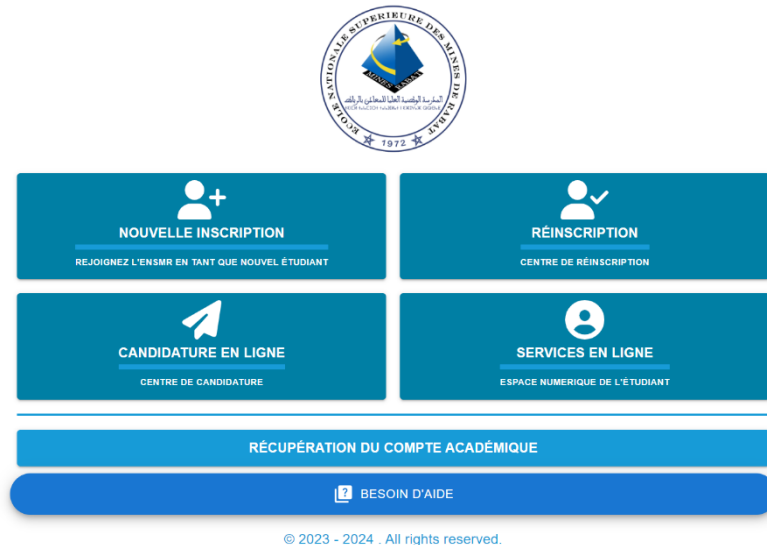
ECOLE NATIONALE SUPÉRIEURE DES MINES DE RABAT
MINES RABAT
المدرسة الوطنية العليا للمعادن بالرباط
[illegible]
1972

NOUVELLE INSCRIPTION
REJOIGNEZ L'ENSMR EN TANT QUE NOUVEL ÉTUDIANT

RÉINSCRIPTION
CENTRE DE RÉINSCRIPTION

CANDIDATURE EN LIGNE
CENTRE DE CANDIDATURE

SERVICES EN LIGNE
ESPACE NUMERIQUE DE L'ÉTUDIANT

RÉCUPÉRATION DU COMPTE ACADÉMIQUE

BESOIN D'AIDE

© 2023 - 2024 . All rights reserved.